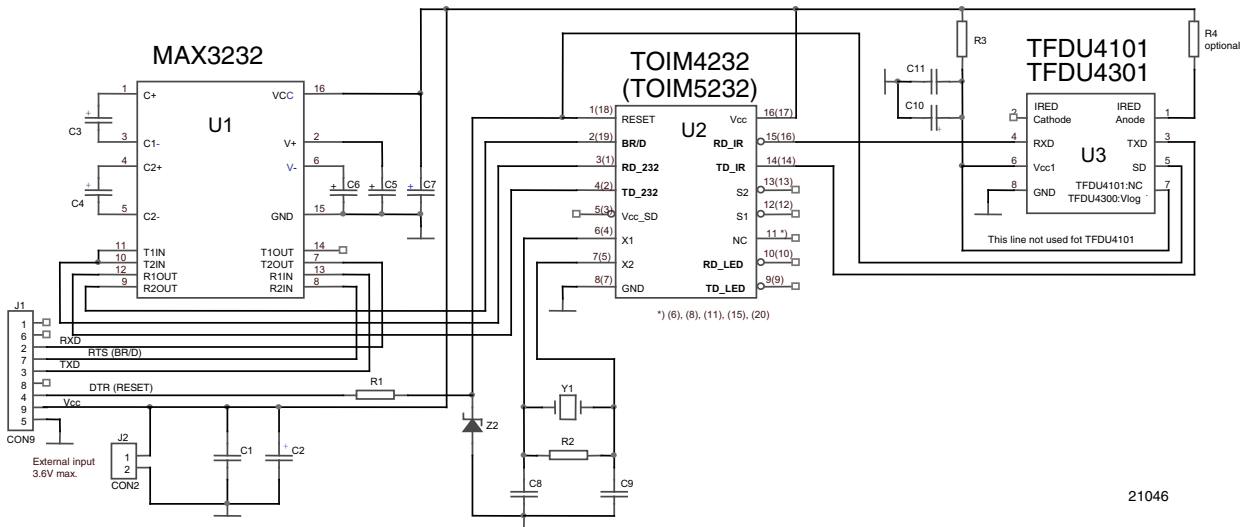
MAX3232

1 C+
3 C1-
4 C2+
5 C2-
U1
VCC 16
V+ 2
V- 6
GND 15
C3
C4
C6
C5
C7
11 T1IN
10 T2IN
12 R1OUT
9 R2OUT
T1OUT 14
T2OUT 7
R1IN 13
R2IN 8

TOIM4232
(TOIM5232)
1(18) RESET
2(19) BR/D
3(1) RD_232
4(2) TD_232
5(3) Vcc_SD
6(4) X1
7(5) X2
8(7) GND
U2
Vcc 16(17)
RD_IR 15(16)
TD_IR 14(14)
S2 13(13)
S1 12(12)
NC 11 *)
RD_LED 10(10)
TD_LED 9(9)
*) (6), (8), (11), (15), (20)

R3
R4 optional
C11
C10
TFDU4101
TFDU4301
2 IRED Cathode
4 RXD
6 Vcc1
8 GND
IRED Anode 1
TXD 3
SD 5
TFDU4101:NC TFDU4300:Vlog 7
U3
This line not used fot TFDU4101

J1
1
6
2
7
3
8
4
9
5
CON9
RXD
RTS (BR/D)
TXD
DTR (RESET)
Vcc
R1
J2
1
2
CON2
External input 3.6V max.
C1
C2
Z2
Y1
R2
C8
C9
21046